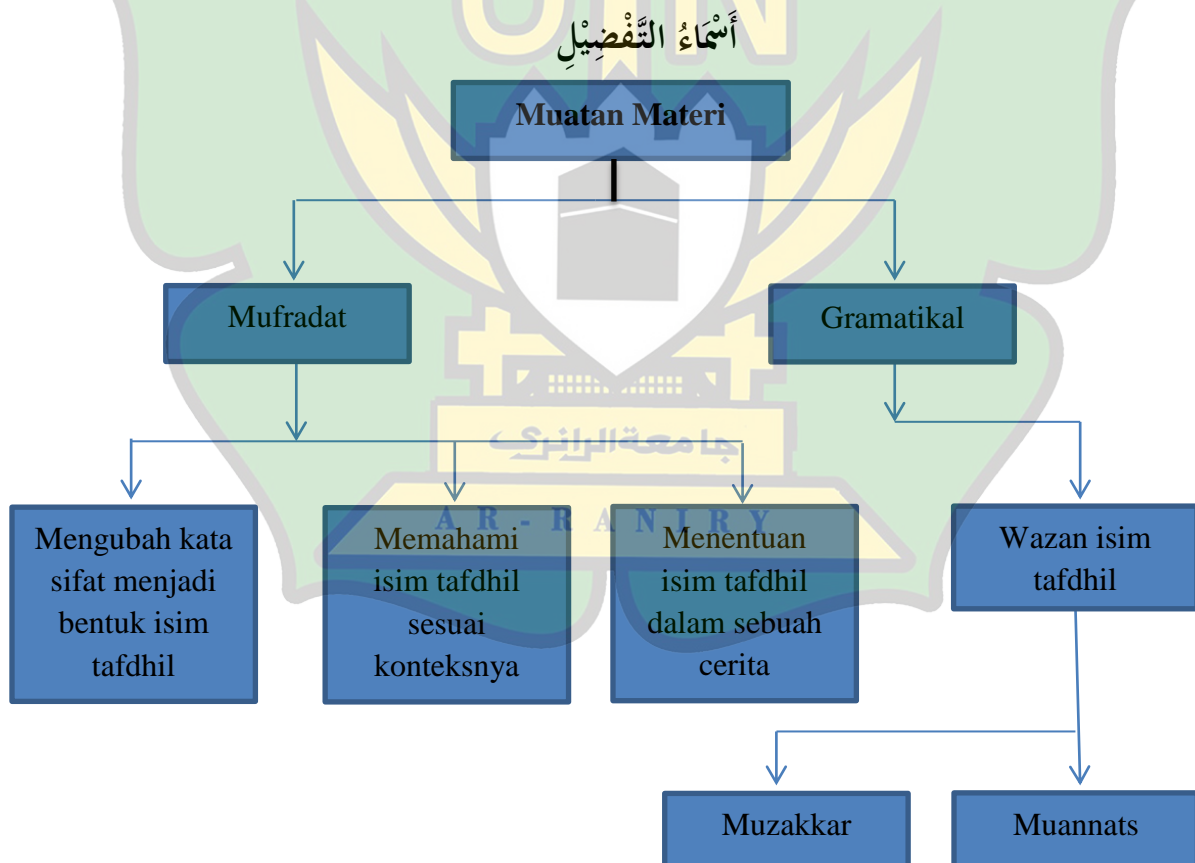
أَسْمَاءُ التَّفْضِيْلِ

Muatan Materi

Mufradat

Gramatikal

Mengubah kata sifat menjadi bentuk isim tafdhil

Memahami isim tafdhil sesuai konteksnya

Menentuan isim tafdhil dalam sebuah cerita

Wazan isim tafdhil

Muzakkar

Muannats

جامعة الرانري

A R - R A N I R Y